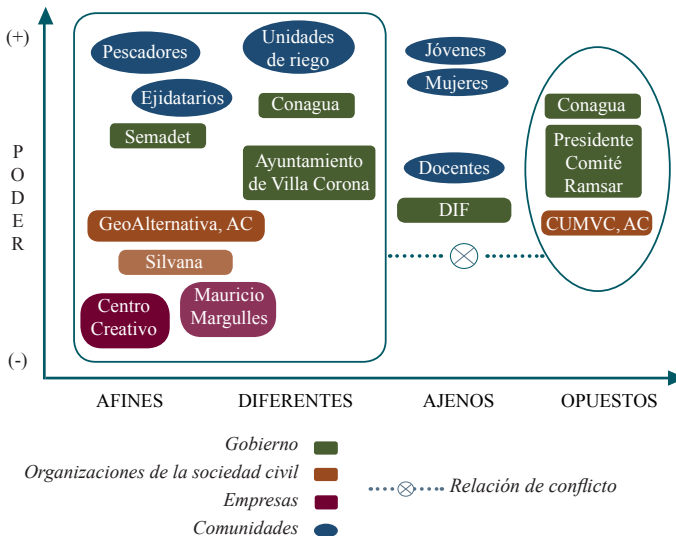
(+)

P O D E R

(-)

Pescadores

Unidades de riego

Ejidatarios

Conagua

Semadet

Ayuntamiento de Villa Corona

GeoAlternativa, AC

Silvana

Centro Creativo

Mauricio Margulles

Jóvenes

Mujeres

Docentes

DIF

Conagua

Presidente Comité Ramsar

CUMVC, AC

AFINES

DIFERENTES

AJENOS

OPUESTOS

Gobierno

Organizaciones de la sociedad civil

Empresas

Comunidades

Relación de conflicto